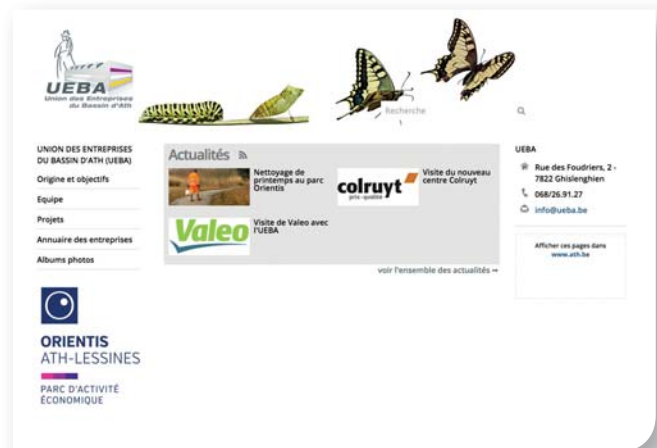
UEBA
Union des Entreprises du Bassin d'Ath

Recherche

UNION DES ENTREPRISES DU BASSIN D'ATH (UEBA)
Origine et objectifs
Equipe
Projets
Annuaire des entreprises
Albums photos

ORIENTIS
ATH-LESSINES
PARC D'ACTIVITÉ ÉCONOMIQUE

Actualités

Nettoyage de printemps au parc Orientis

colruyt
prix - qualité

Visite du nouveau centre Colruyt

Valeo

Visite de Valeo avec l'UEBA

voir l'ensemble des actualités →

UEBA
Rue des Foudriers, 2 - 7822 Ghislenghien
068/26.91.27
info@ueba.be

Afficher ces pages dans www.ath.be